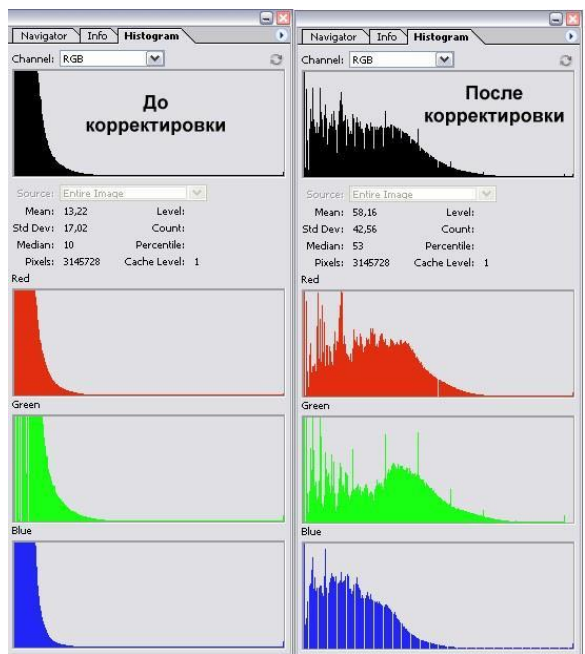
Navigator Info Histogram

Channel: RGB

До корректировки

Source: Entire Image

Mean: 13,22 Level:

Std Dev: 17,02 Count:

Median: 10 Percentile:

Pixels: 3145728 Cache Level: 1

Red

Green

Blue

Navigator Info Histogram

Channel: RGB

После корректировки

Source: Entire Image

Mean: 58,16 Level:

Std Dev: 42,56 Count:

Median: 53 Percentile:

Pixels: 3145728 Cache Level: 1

Red

Green

Blue